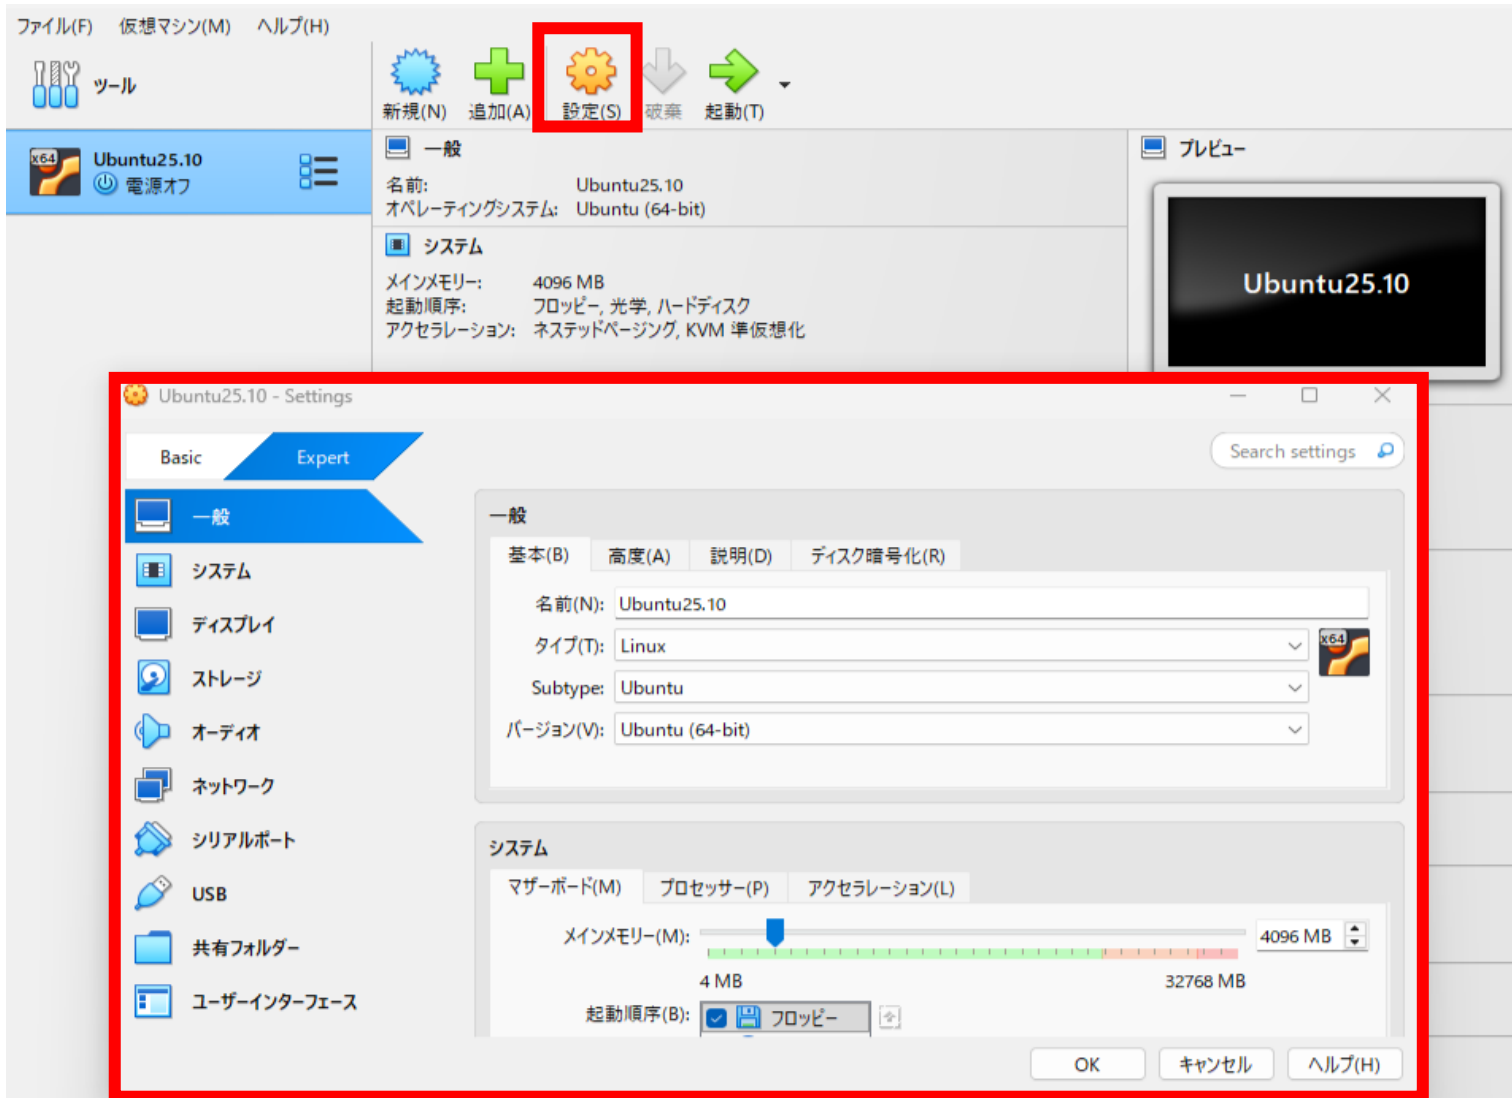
ファイル(F) 仮想マシン(M) ヘルプ(H)

ツール

新規(N) 追加(A) 設定(S) 破棄 起動(T)

x64 Ubuntu25.10
電源オフ

一般
名前: Ubuntu25.10
オペレーティングシステム: Ubuntu (64-bit)

システム
メインメモリー: 4096 MB
起動順序: フロッピー, 光学, ハードディスク
アクセラレーション: ネステッドページング, KVM 準仮想化

プレビュー
Ubuntu25.10

Ubuntu25.10 - Settings

Basic Expert

Search settings

一般
システム
ディスプレイ
ストレージ
オーディオ
ネットワーク
シリアルポート
USB
共有フォルダー
ユーザーインターフェース

一般
基本(B) 高度(A) 説明(D) ディスク暗号化(R)
名前(N): Ubuntu25.10
タイプ(T): Linux
Subtype: Ubuntu
バージョン(V): Ubuntu (64-bit)

システム
マザーボード(M) プロセッサー(P) アクセラレーション(L)
メインメモリー(M): 4096 MB
4 MB 32768 MB
起動順序(B): フロッピー

OK キャンセル ヘルプ(H)